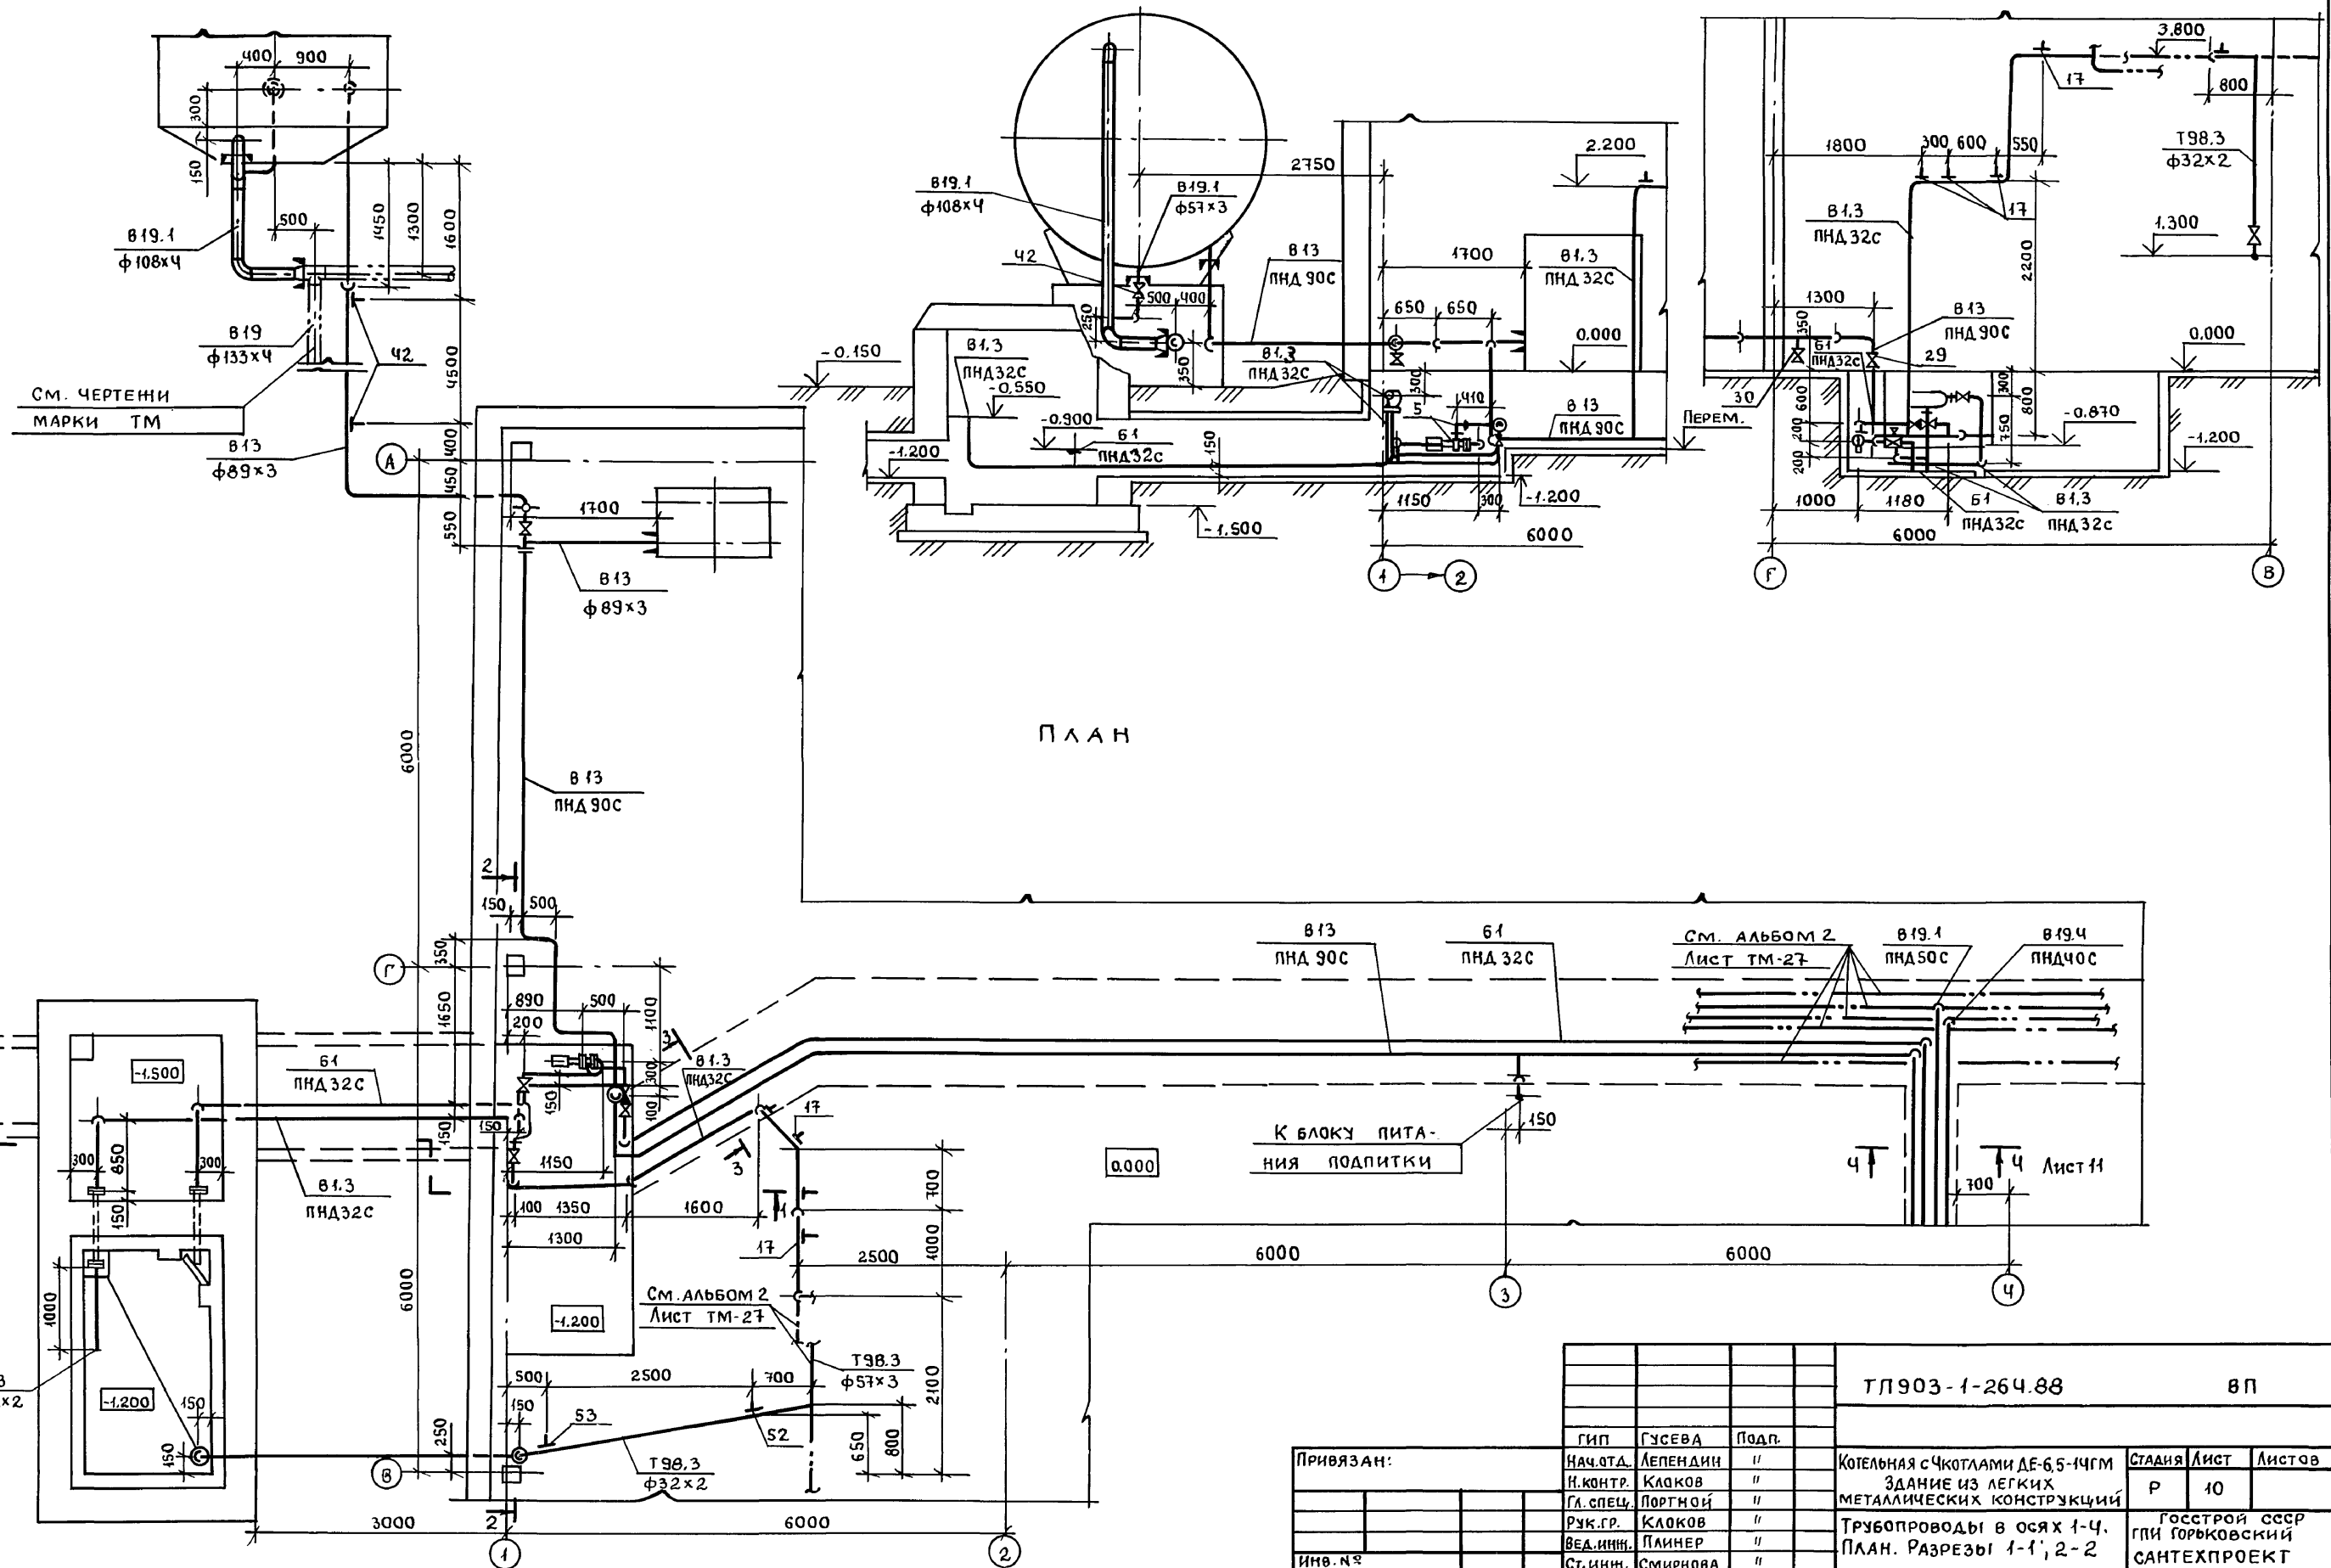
400 900
300
150
В19.1
ф108х4
500
1450 1300 1600
В19
ф133х4
42
4500
См. чертежи
марки ТМ
В13
ф89х3
А
400
450
550
1700
В13
ф89х3
6000
В13
ПНД 90С
2
150 500
Г
350
1650
890
200
500
1100
3
В1.3
ПНД32С
-1.500
Б1
ПНД 32С
150
150
300 650 300
150
В1.3
ПНД32С
1150
400 1350 1600
1300
3
17
700
17
1000
2500
-1.200
См. альбом 2
Лист ТМ-27
1000
-1.200
150
150
500 2500 700
150
53
52
Т98.3
ф57х3
2100
650 800
250
Б
Т98.3
ф32х2
3000 2 6000
1 2
3
х2

В19.1
ф108х4
В19.1
ф57х3
2750
42
500 400
250
350
-0.150
В1.3
ПНД32С
-0.550
-0.900
Б1
ПНД32С
150
-1.200
-1.500
В13
ПНД 90С
В1.3
ПНД32С
2.200
1700
В1.3
ПНД 32С
650 650
0.000
300
5
410
В13
ПНД 90С
1150 300
-1.200
6000
1 2

3.800
17
800
1800
300 600 550
Т98.3
ф32х2
В1.3
ПНД 32с
17
2200
1.300
1300
В13
ПНД 90С
350
Б1
ПНД32С
29
0.000
30
Перем.
600 200 200
300 800 750
-0.870
-1.200
1000 1180 Б1 В1.3
6000 ПНД32С ПНД 32С
Г В

План

В13
ПНД 90С
Б1
ПНД 32С
См. альбом 2
Лист ТМ-27
В19.1
ПНД50С
В19.4
ПНД40С
К блоку пита-
ния подпитки
150
0.000
4 4 Лист 11
700
6000 6000
3 4

ТП903-1-264.88 ВП
ГИП Гусева Подп.
Нач.отд. Лепендин "
Привязан:
Н.контр. Клоков "
Гл.спец. Портной "
Рук.гр. Клоков "
Вед.инж. Плинер "
Ст.инж. Смирнова "
Инв.№
Котельная с 4 котлами ДЕ-6,5-14ГМ
Здание из легких металлических конструкций
Стадия Лист Листов
Р 10
Трубопроводы в осях 1-4. План. Разрезы 1-1, 2-2
Госстрой СССР
ГПИ Горьковский
Сантехпроект